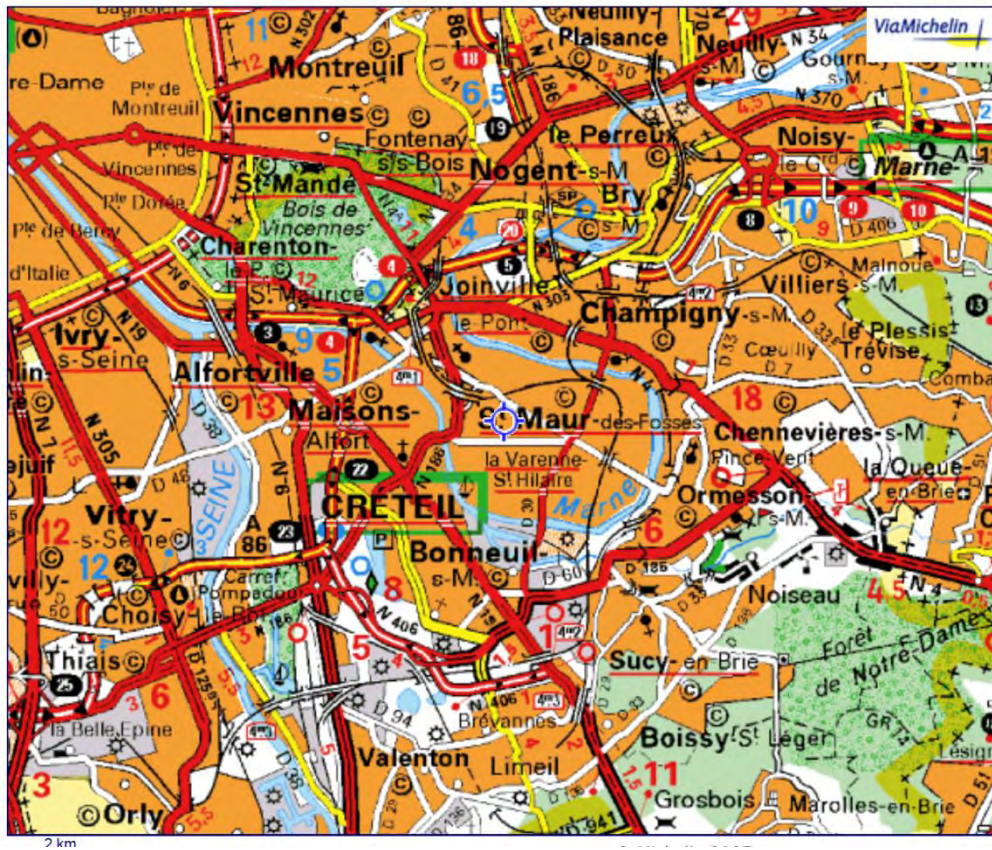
ViaMichelin

Montreuil
Pte de Montreuil
Vincennes
Pte de Vincennes
Pte Dorée
Pte de Bercy
d'Italie
St-Mandé
Bois de Vincennes
Charenton-le-P.
St-Maurice
Fontenay-s/s-Bois
Nogent-s-M.
Neuilly-Plaisance
Neuilly-s-M.
Gournay-s-M.
le Perreux
Bry-s-M.
Noisy-le-Gd
Marne
Joinville-le-Pont
Champigny-s-M.
Villiers-s-M.
Malnoue
le Plessis-Trévise
Cœuilly
Ivry-s-Seine
Alfortville
Maisons-Alfort
St-Maur-des-Fossés
la Varenne-St-Hilaire
Chennevières-s-M.
Pince-Vent
la Queue-en-Brie
Ormesson-s-M.
CRETEIL
Bonneuil-s-M.
Vitry-s-Seine
SEINE
Choisy-le-Roi
Carref. Pompadour
Thiais
la Belle Epine
Noiseau
Forêt de Notre-Dame
Sucy-en-Brie
Boissy-St-Léger
Brévannes
Limeil
Valenton
Grosbois
Marolles-en-Brie
Orly
Lésigny
Combault
N 302
N 34
N 370
N 186
N 305
N 19
N 6
N 7
N 4
N 406
A 86
A 4
D 30
D 41
D 406
D 33
D 7
D 38
D 48
D 60
D 185
D 94
D 136
D 125
D 941
D 51
GR 14
11 12 6,5 4 9 5 13 12 10 8 18 6 1 5 3 4 11 1,5 4,5 3,5 5,5 2
18 19 20 4 5 3 22 23 24 25 9 10 13
2 km